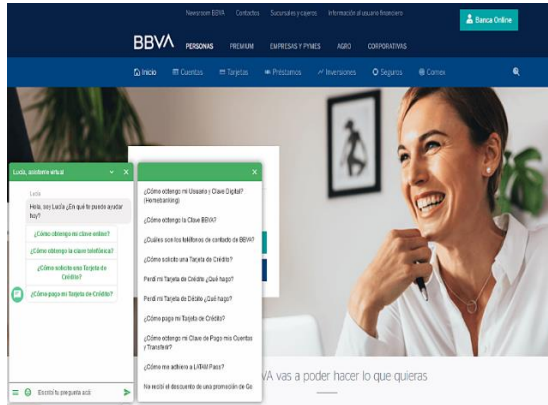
Newsroom BBVA Contactos Sucursales y cajeros Información al usuario financiero

Banca Online

BBVA PERSONAS PREMIUM EMPRESAS Y PYMES AGRO CORPORATIVAS

Inicio Cuentas Tarjetas Préstamos Inversiones Seguros Comex

Lucía, asistente virtual

Lucía

Hola, soy Lucía ¿En qué te puedo ayudar hoy?

¿Cómo obtengo mi clave online?

¿Cómo obtengo la clave telefónica?

¿Cómo solicito una Tarjeta de Crédito?

¿Cómo pago mi Tarjeta de Crédito?

Escribí tu pregunta acá

¿Cómo obtengo mi Usuario y Clave Digital? (Homebanking)

¿Cómo obtengo la Clave BBVA?

¿Cuáles son los teléfonos de contacto de BBVA?

¿Cómo solicito una Tarjeta de Crédito?

Perdí mi Tarjeta de Crédito ¿Qué hago?

Perdí mi Tarjeta de Débito ¿Qué hago?

¿Cómo pago mi Tarjeta de Crédito?

¿Cómo obtengo mi Clave de Pago mis Cuentas y Transferir?

¿Cómo me adhiero a LATAM Pass?

No recibí el descuento de una promoción de Go

BVA vas a poder hacer lo que quieras